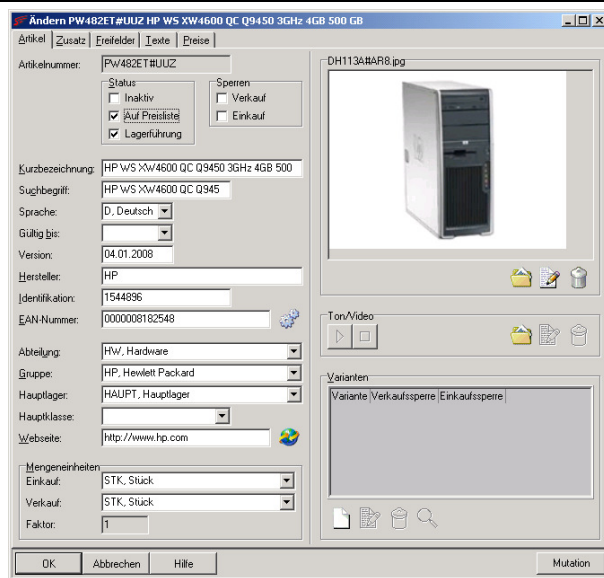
Ändern PW482ET#UUZ HP WS XW4600 QC Q9450 3GHz 4GB 500 GB

Artikel | Zusatz | Freifelder | Texte | Preise

Artikelnummer: PW482ET#UUZ

Status
Inaktiv
Auf Preisliste
Lagerführung

Sperren
Verkauf
Einkauf

Kurzbezeichnung: HP WS XW4600 QC Q9450 3GHz 4GB 500
Suchbegriff: HP WS XW4600 QC Q945
Sprache: D, Deutsch
Gültig bis:
Version: 04.01.2008
Hersteller: HP
Identifikation: 1544896
EAN-Nummer: 000000818254​8

Abteilung: HW, Hardware
Gruppe: HP, Hewlett Packard
Hauptlager: HAUPT, Hauptlager
Hauptklasse:
Webseite: http://www.hp.com

Mengeneinheiten
Einkauf: STK, Stück
Verkauf: STK, Stück
Faktor: 1

DH113A#AR8.jpg

Ton/Video

Varianten

| Variante | Verkaufssperre | Einkaufssperre |
|---|---|---|

OK | Abbrechen | Hilfe | Mutation